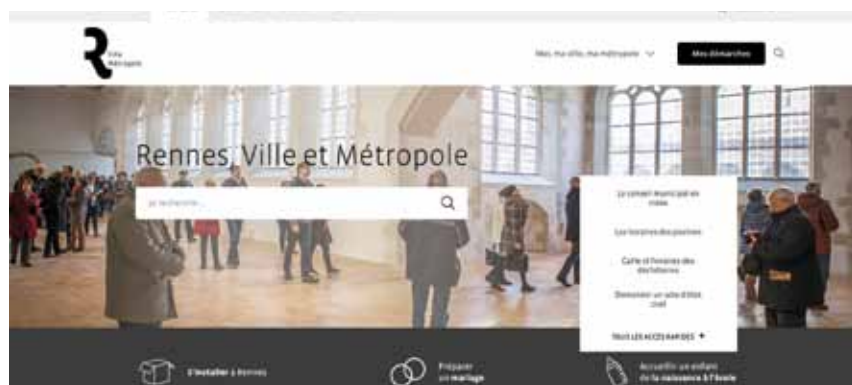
R Ville Métropole

Moi, ma ville, ma métropole

Mes démarches

Rennes, Ville et Métropole

Je recherche...

Le conseil municipal en vidéo

Les horaires des piscines

Carte et horaires des déchèteries

Demander un acte d'état civil

TOUS LES ACCÈS RAPIDES +

S'installer à Rennes

Préparer un mariage

Accueillir un enfant de la naissance à l'école